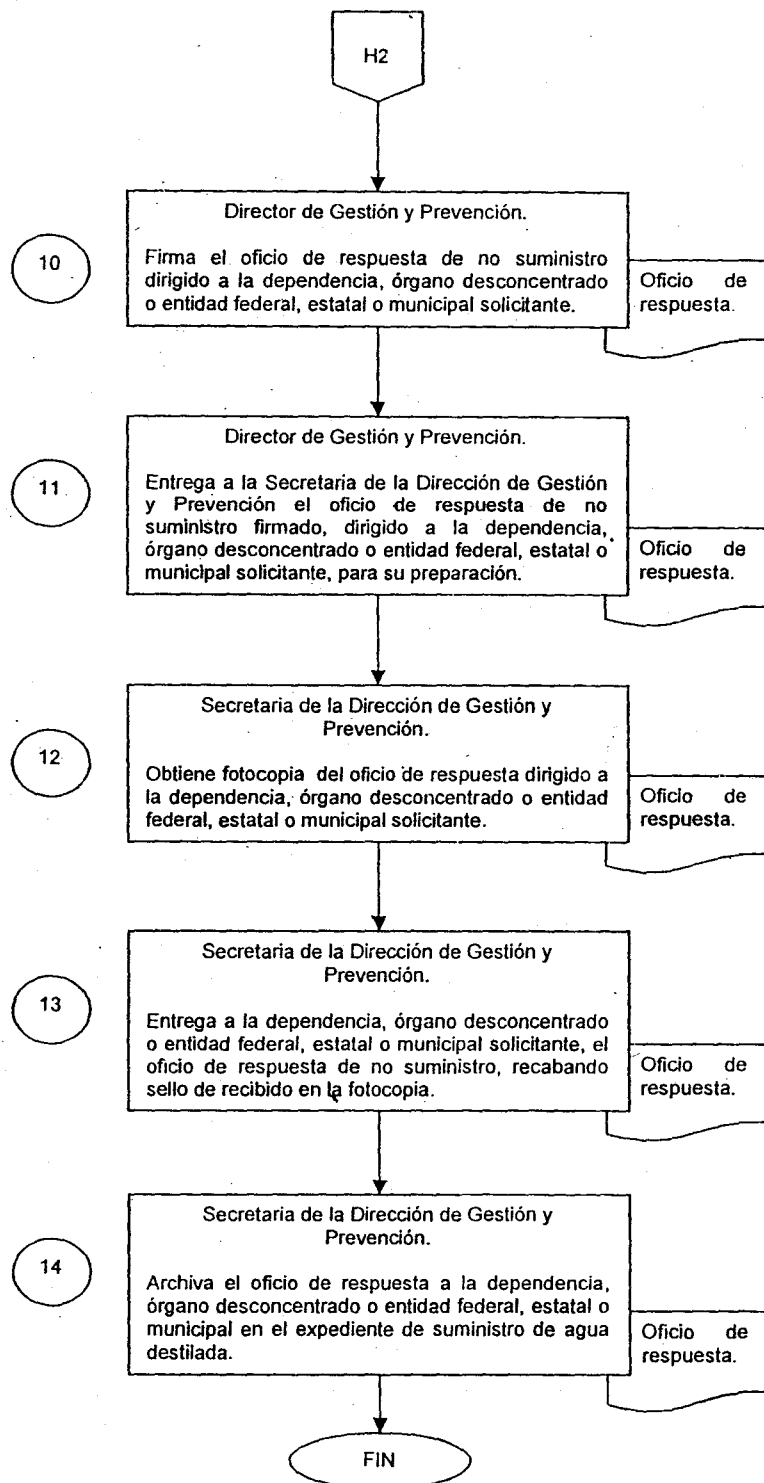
H2

10

Director de Gestión y Prevención.

Firma el oficio de respuesta de no suministro dirigido a la dependencia, órgano desconcentrado o entidad federal, estatal o municipal solicitante.

Oficio de respuesta.

11

Director de Gestión y Prevención.

Entrega a la Secretaria de la Dirección de Gestión y Prevención el oficio de respuesta de no suministro firmado, dirigido a la dependencia, órgano desconcentrado o entidad federal, estatal o municipal solicitante, para su preparación.

Oficio de respuesta.

12

Secretaria de la Dirección de Gestión y Prevención.

Obtiene fotocopia del oficio de respuesta dirigido a la dependencia, órgano desconcentrado o entidad federal, estatal o municipal solicitante.

Oficio de respuesta.

13

Secretaria de la Dirección de Gestión y Prevención.

Entrega a la dependencia, órgano desconcentrado o entidad federal, estatal o municipal solicitante, el oficio de respuesta de no suministro, recabando sello de recibido en la fotocopia.

Oficio de respuesta.

14

Secretaria de la Dirección de Gestión y Prevención.

Archiva el oficio de respuesta a la dependencia, órgano desconcentrado o entidad federal, estatal o municipal en el expediente de suministro de agua destilada.

Oficio de respuesta.

FIN